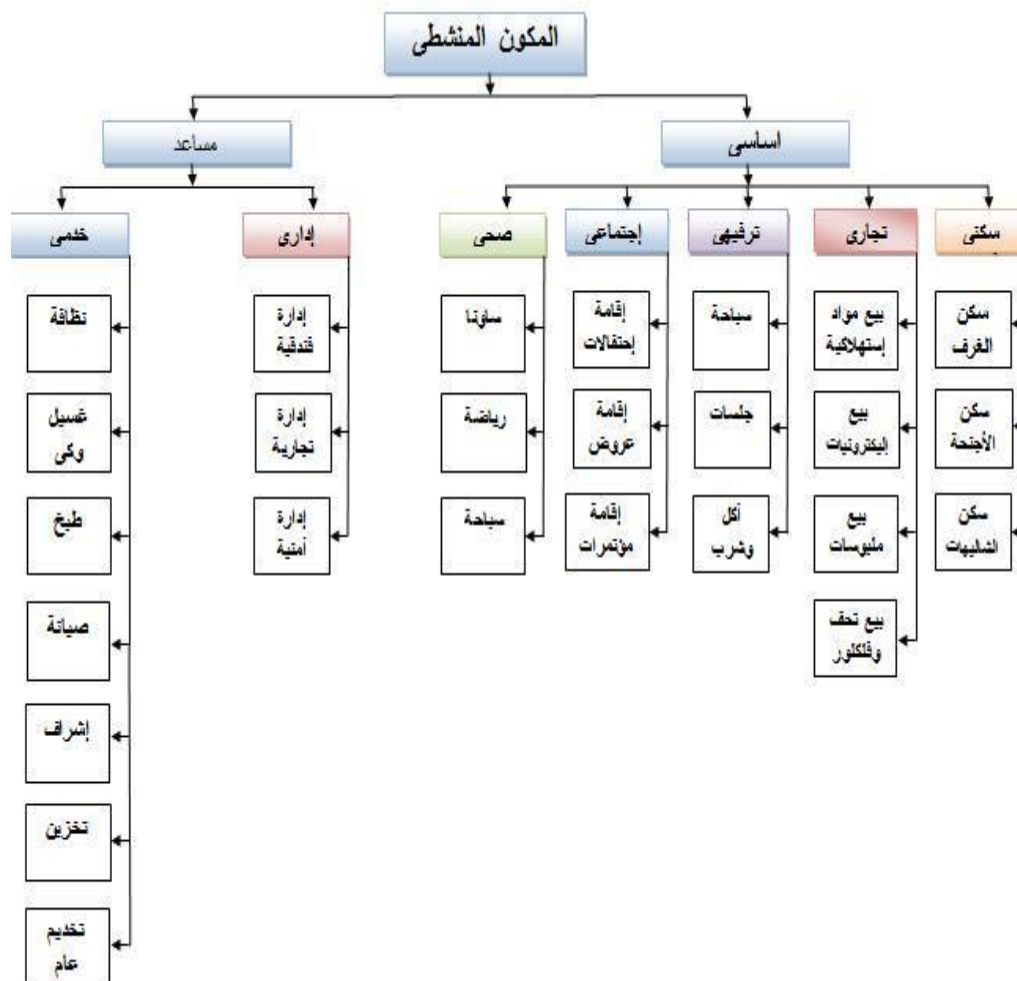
المكون المنشطى

اساسى

مساعد

سكنى

تجارى

ترفيهى

إجتماعى

صحى

إدارى

خدمى

سكن الغرف

سكن الأجنحة

سكن الشاليهات

بيع مواد إستهلاكية

بيع إليكترونيات

بيع ملبوسات

بيع تحف وفلكلور

سباحة

جلسات

أكل وشرب

إقامة إحتفالات

إقامة عروض

إقامة مؤتمرات

ساونا

رياضة

سباحة

إدارة فندقية

إدارة تجارية

إدارة أمنية

نظافة

غسيل وكى

طبخ

صيانة

إشراف

تخزين

تخديم عام